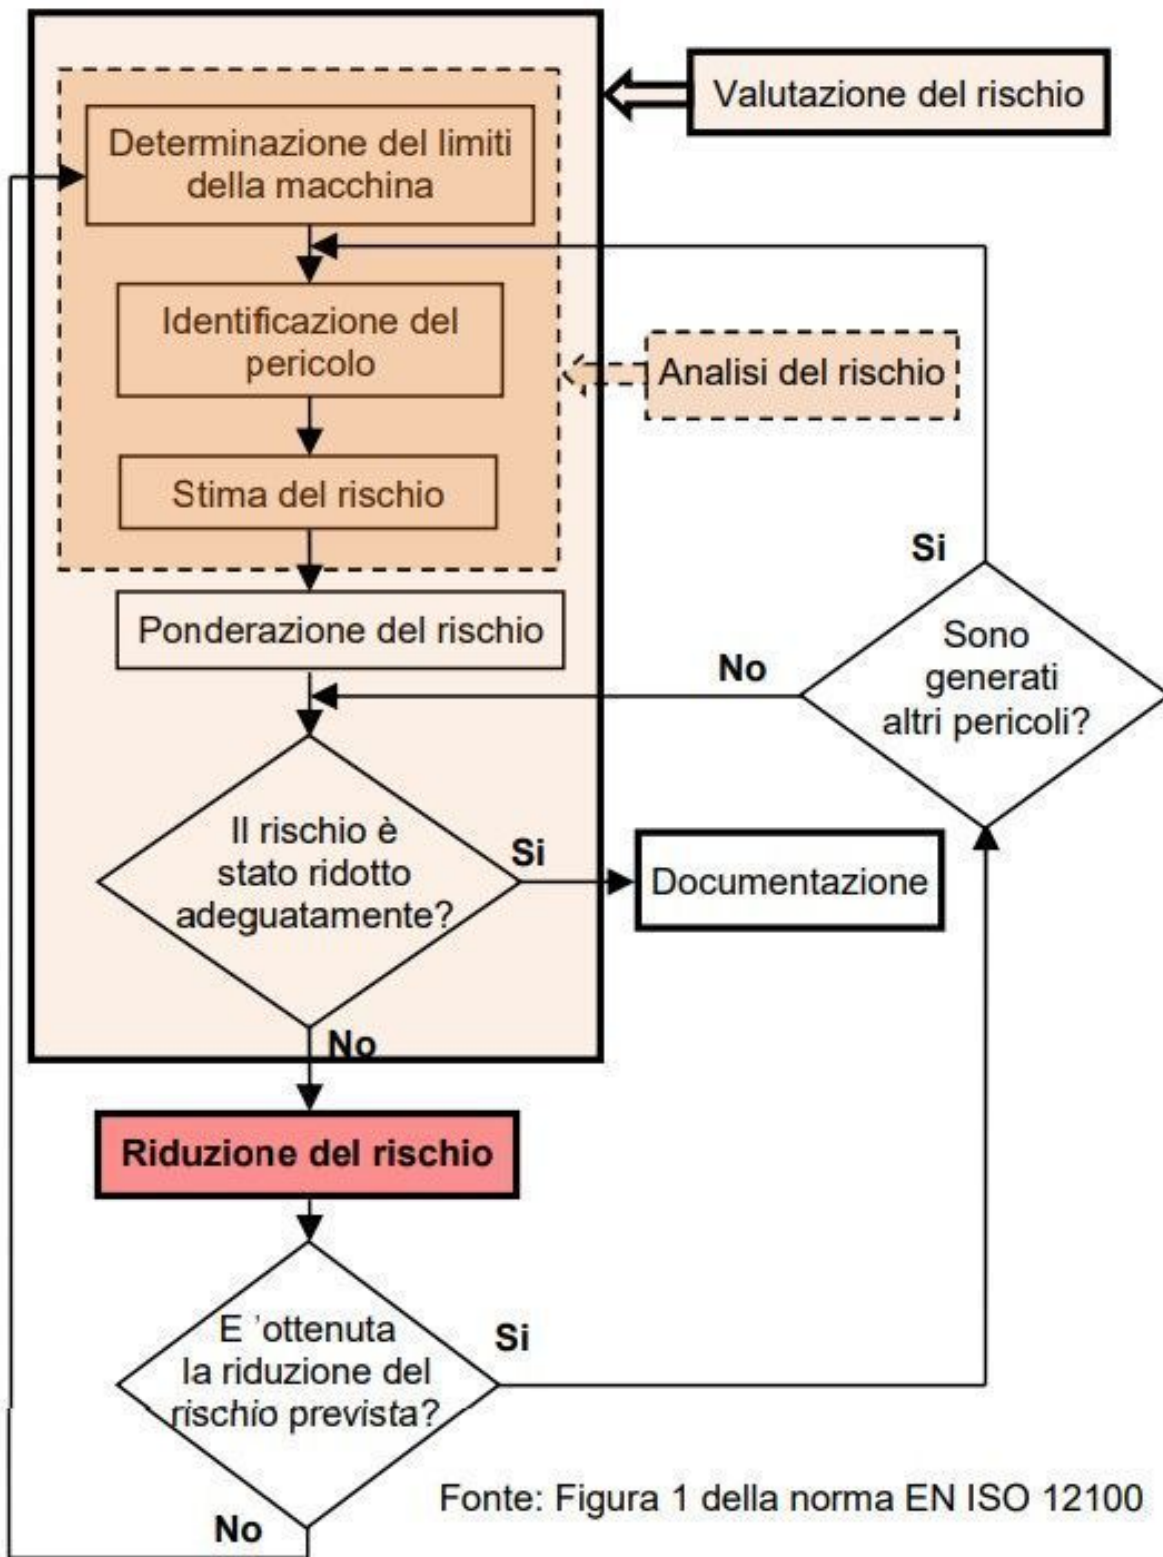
Valutazione del rischio

Determinazione del limiti della macchina

Identificazione del pericolo

Analisi del rischio

Stima del rischio

Ponderazione del rischio

Si

Sono generati altri pericoli?

No

Il rischio è stato ridotto adeguatamente?

Si

Documentazione

No

Riduzione del rischio

E 'ottenuta la riduzione del rischio prevista?

Si

No

Fonte: Figura 1 della norma EN ISO 12100